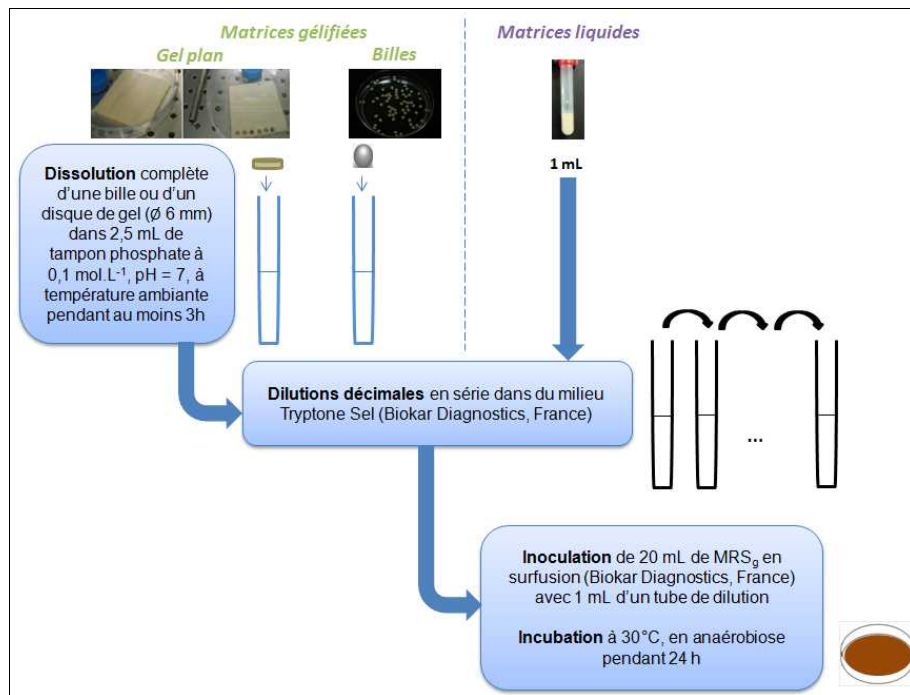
Matrices gélifiées

Gel plan

Billes

Matrices liquides

1 mL

**Dissolution** complète d'une bille ou d'un disque de gel (ø 6 mm) dans 2,5 mL de tampon phosphate à 0,1 mol.L$^{-1}$, pH = 7, à température ambiante pendant au moins 3h

**Dilutions décimales** en série dans du milieu Tryptone Sel (Biokar Diagnostics, France)

...

**Inoculation** de 20 mL de MRS$_g$ en surfusion (Biokar Diagnostics, France) avec 1 mL d'un tube de dilution

**Incubation** à 30°C, en anaérobiose pendant 24 h